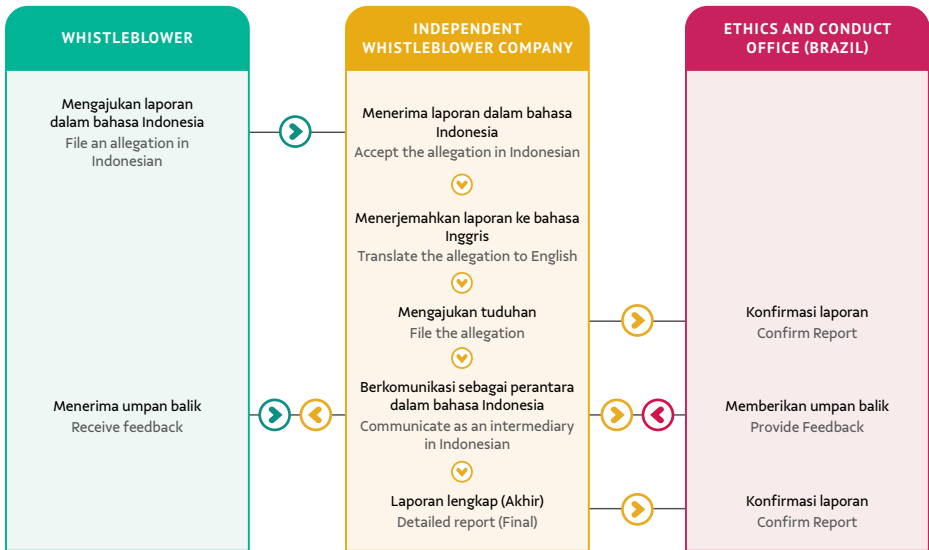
WHISTLEBLOWER

Mengajukan laporan dalam bahasa Indonesia
File an allegation in Indonesian

Menerima umpan balik
Receive feedback

INDEPENDENT WHISTLEBLOWER COMPANY

Menerima laporan dalam bahasa Indonesia
Accept the allegation in Indonesian

Menerjemahkan laporan ke bahasa Inggris
Translate the allegation to English

Mengajukan tuduhan
File the allegation

Berkomunikasi sebagai perantara dalam bahasa Indonesia
Communicate as an intermediary in Indonesian

Laporan lengkap (Akhir)
Detailed report (Final)

ETHICS AND CONDUCT OFFICE (BRAZIL)

Konfirmasi laporan
Confirm Report

Memberikan umpan balik
Provide Feedback

Konfirmasi laporan
Confirm Report